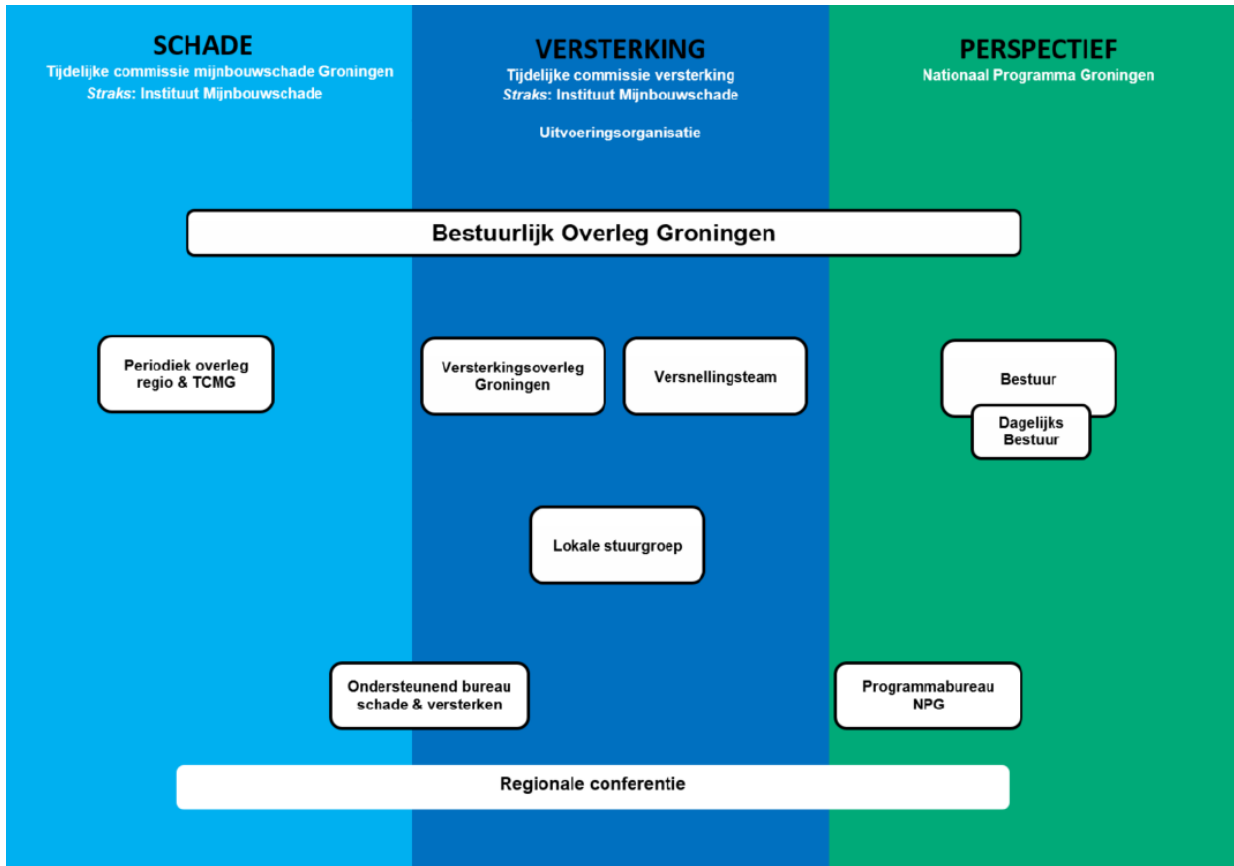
SCHADE
Tijdelijke commissie mijnbouwschade Groningen
*Straks*: Instituut Mijnbouwschade

VERSTERKING
Tijdelijke commissie versterking
*Straks*: Instituut Mijnbouwschade

Uitvoeringsorganisatie

PERSPECTIEF
Nationaal Programma Groningen

Bestuurlijk Overleg Groningen

Periodiek overleg regio & TCMG

Versterkingsoverleg Groningen

Versnellingsteam

Bestuur

Dagelijks Bestuur

Lokale stuurgroep

Ondersteunend bureau schade & versterken

Programmabureau NPG

Regionale conferentie